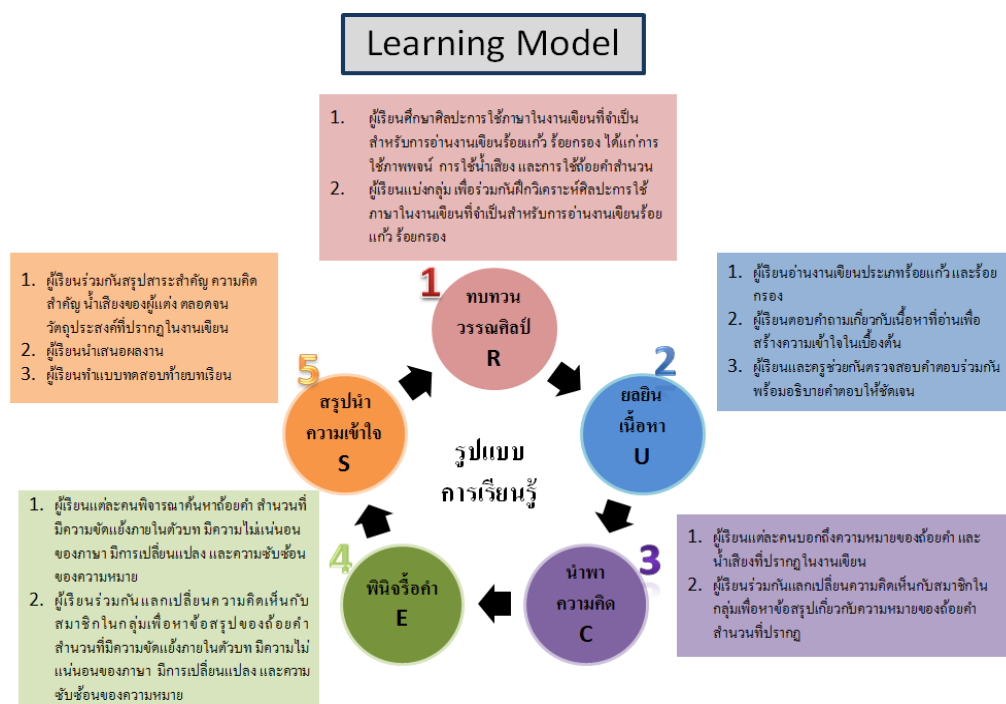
Learning Model

1. ผู้เรียนศึกษาศิลปะการใช้ภาษาในงานเขียนที่จำเป็นสำหรับการอ่านงานเขียนร้อยแก้ว ร้อยกรอง ได้แก่การใช้ภาพพจน์ การใช้น้ำเสียง และการใช้ถ้อยคำสำนวน
2. ผู้เรียนแบ่งกลุ่ม เพื่อร่วมกันฝึกวิเคราะห์ศิลปะการใช้ภาษาในงานเขียนที่จำเป็นสำหรับการอ่านงานเขียนร้อยแก้ว ร้อยกรอง

1. ผู้เรียนร่วมกันสรุปสาระสำคัญ ความคิดสำคัญ น้ำเสียงของผู้แต่ง ตลอดจนวัตถุประสงค์ที่ปรากฏในงานเขียน
2. ผู้เรียนนำเสนอผลงาน
3. ผู้เรียนทำแบบทดสอบท้ายบทเรียน

1. ผู้เรียนอ่านงานเขียนประเภทร้อยแก้ว และร้อยกรอง
2. ผู้เรียนตอบคำถามเกี่ยวกับเนื้อหาที่อ่านเพื่อสร้างความเข้าใจในเบื้องต้น
3. ผู้เรียนและครูช่วยกันตรวจสอบคำตอบร่วมกันพร้อมอธิบายคำตอบให้ชัดเจน

1
ทบทวน
วรรณศิลป์
R

2
ยลยิน
เนื้อหา
U

3
นำพา
ความคิด
C

4
พินิจรื้อคำ
E

5
สรุปนำ
ความเข้าใจ
S

รูปแบบ
การเรียนรู้

1. ผู้เรียนแต่ละคนพิจารณาค้นหาถ้อยคำ สำนวนที่มีความขัดแย้งภายในตัวบท มีความไม่แน่นอนของภาษา มีการเปลี่ยนแปลง และความซับซ้อนของความหมาย
2. ผู้เรียนร่วมกันแลกเปลี่ยนความคิดเห็นกับสมาชิกในกลุ่มเพื่อหาข้อสรุปของถ้อยคำสำนวนที่มีความขัดแย้งภายในตัวบท มีความไม่แน่นอนของภาษา มีการเปลี่ยนแปลง และความซับซ้อนของความหมาย

1. ผู้เรียนแต่ละคนบอกถึงความหมายของถ้อยคำ และน้ำเสียงที่ปรากฏในงานเขียน
2. ผู้เรียนร่วมกันแลกเปลี่ยนความคิดเห็นกับสมาชิกในกลุ่มเพื่อหาข้อสรุปเกี่ยวกับความหมายของถ้อยคำสำนวนที่ปรากฏ